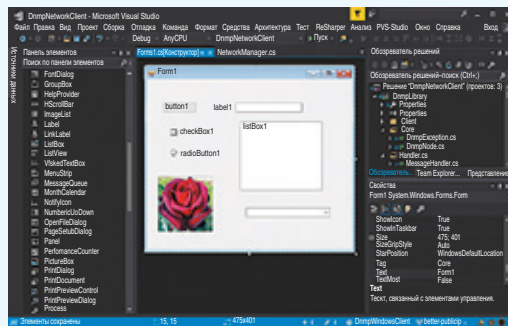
DnmpNetworkClient - Microsoft Visual Studio

Файл Правка Вид Проект Сборка Отладка Команда Формат Средства Архитектура Тест ReSharper Анализ PVS-Studio Окно Справка Вход

Debug AnyCPU DnmpNetworkClient Пуск

Панель элементов
Поиск по панели элементов
Источник данных
FontDialog
GroupBox
HelpProvider
HScrollBar
ImageList
Label
LinkLabel
ListBox
ListView
MaskedTextBox
MenuStrip
MessageQueue
MonthCalendar
NotifyIcon
NumericUpDown
OpenFileDialog
PageSetupDialog
Panel
PerfomanceCounter
PictureBox
PrintDialog
PrintDocument
PrintPreviewControl
PrintPreviewDialog
Process

Form1.cs [Конструктор] NetworkManager.cs

Form1
button1 label1
checkBox1
radioButton1
listBox1

Обозреватель решений
Обозреватель решений-поиск (Ctrl+;)
Решение "DnmpNetworkClient" (проектов: 3)
DnmpLibrary
Properties
Ссылки
Client
Core
DnmpException.cs
DnmpNode.cs
Handler.cs
MessageHandler.cs
Обозреватель... Team Explorer... Представление...

Свойства
Form1 System.Windows.Forms.Form

| | |
|---|---|
| ShowIcon | True |
| ShowInTaskbar | True |
| Size | 475; 401 |
| SizeGripStyle | Auto |
| StartPosition | WindowsDefaultLocation |
| Tag | Core |
| Text | Form1 |
| TopMost | False |

Text
Текст, связанный с элементами управления.

Элементы сохранены 15, 15 475x401 DnmpWindowsClient better-publicip